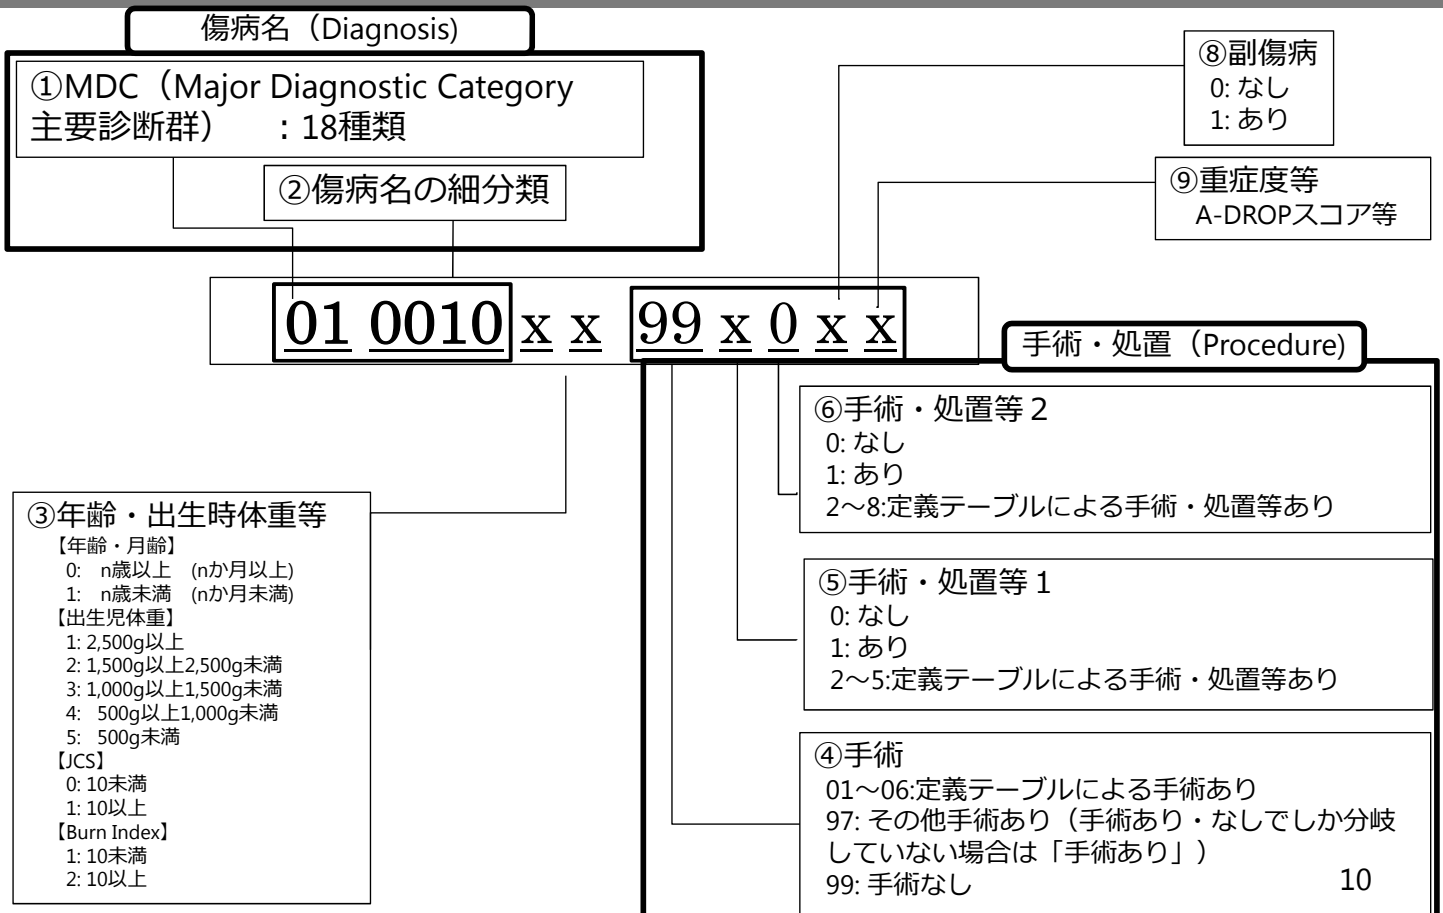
傷病名（Diagnosis)

①MDC（Major Diagnostic Category 主要診断群）　：18種類

②傷病名の細分類

⑧副傷病
0: なし
1: あり

⑨重症度等
A-DROPスコア等

01 0010 x x 99 x 0 x x

手術・処置（Procedure)

⑥手術・処置等２
0: なし
1: あり
2〜8:定義テーブルによる手術・処置等あり

③年齢・出生時体重等
【年齢・月齢】
0:　n歳以上　(nか月以上)
1:　n歳未満　(nか月未満)
【出生児体重】
1: 2,500g以上
2: 1,500g以上2,500g未満
3: 1,000g以上1,500g未満
4:　500g以上1,000g未満
5:　500g未満
【JCS】
0: 10未満
1: 10以上
【Burn Index】
1: 10未満
2: 10以上

⑤手術・処置等１
0: なし
1: あり
2〜5:定義テーブルによる手術・処置等あり

④手術
01〜06:定義テーブルによる手術あり
97: その他手術あり（手術あり・なしでしか分岐していない場合は「手術あり」）
99: 手術なし

10